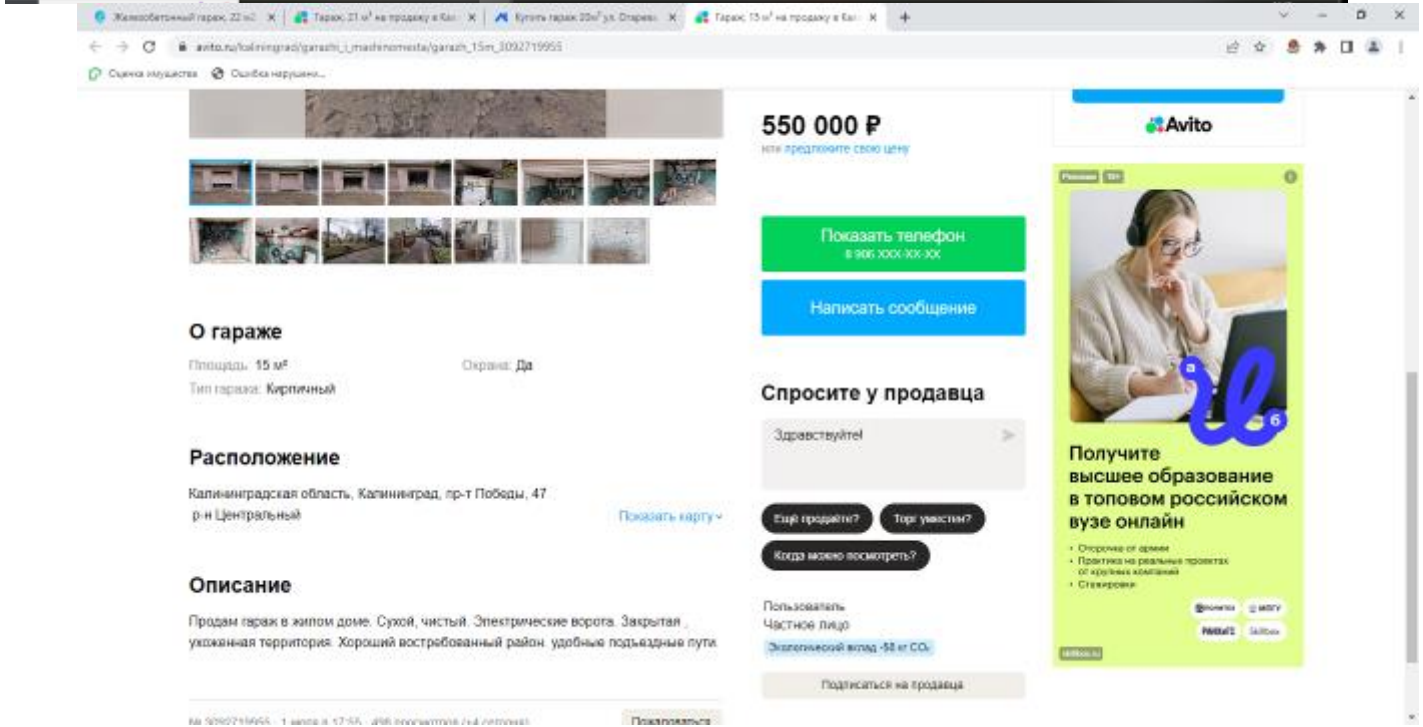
Железобетонный гараж, 22 м2 | Гараж, 21 м² на продажу в Кал | Купить гараж 20м² ул. Озерная | Гараж, 15 м² на продажу в Кал

avito.ru/kaliningrad/garazhi_i_mashinomesta/garazh_15m_3092719955

Оценка имущества   Ошибка нарушени...

550 000 ₽
или предложите свою цену

Показать телефон
8 906 XXX-XX-XX

Написать сообщение

Спросите у продавца

Здравствуйте!

Ещё продаёте?
Торг уместен?
Когда можно посмотреть?

Пользователь
Частное лицо
Экологический вклад -58 кг $CO_2$

Подписаться на продавца

Avito

Реклама 18+

Получите высшее образование в топовом российском вузе онлайн

• Отсрочка от армии
• Практика на реальных проектах от крупных компаний
• Стажировки

skillbox.ru

О гараже

Площадь: 15 м²
Охрана: Да
Тип гаража: Кирпичный

Расположение

Калининградская область, Калининград, пр-т Победы, 47
р-н Центральный

Показать карту

Описание

Продам гараж в жилом доме. Сухой, чистый. Электрические ворота. Закрытая , ухоженная территория. Хороший востребованный район. удобные подъездные пути.

№ 3092719955 · 1 июля в 17:55 · 498 просмотров (+4 сегодня)

Пожаловаться